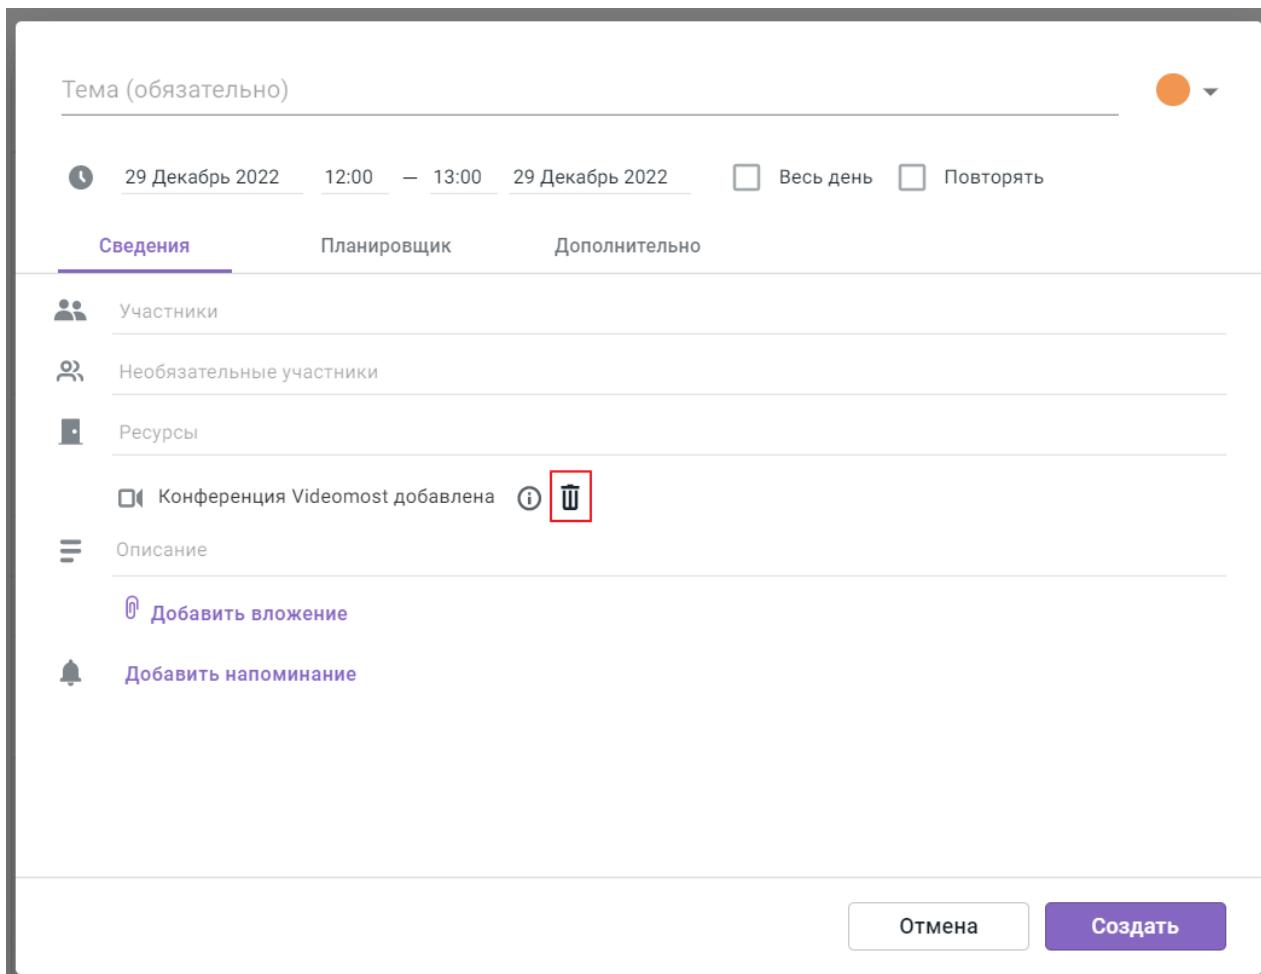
Тема (обязательно)

29 Декабрь 2022  12:00 — 13:00  29 Декабрь 2022  Весь день  Повторять

Сведения  Планировщик  Дополнительно

Участники

Необязательные участники

Ресурсы

Конференция Videomost добавлена

Описание

Добавить вложение

Добавить напоминание

Отмена  Создать